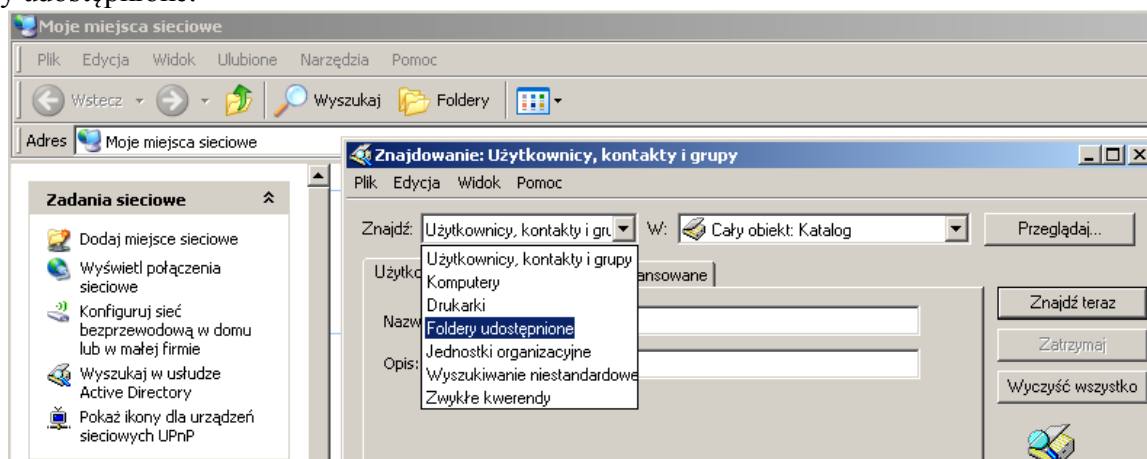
Moje miejsca sieciowe

Plik Edycja Widok Ulubione Narzędzia Pomoc

Wstecz Wyszukaj Foldery

Adres Moje miejsca sieciowe

Zadania sieciowe

Dodaj miejsce sieciowe
Wyświetl połączenia sieciowe
Konfiguruj sieć bezprzewodową w domu lub w małej firmie
Wyszukaj w usłudze Active Directory
Pokaż ikony dla urządzeń sieciowych UPnP

Znajdowanie: Użytkownicy, kontakty i grupy

Plik Edycja Widok Pomoc

Znajdź: Użytkownicy, kontakty i gru W: Cały obiekt: Katalog Przeglądaj...

Użytkownicy, kontakty i grupy
Komputery
Drukarki
Foldery udostępnione
Jednostki organizacyjne
Wyszukiwanie niestandardowe
Zwykłe kwerendy

Użytko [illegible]ansowane

Nazw

Opis:

Znajdź teraz
Zatrzymaj
Wyczyść wszystko